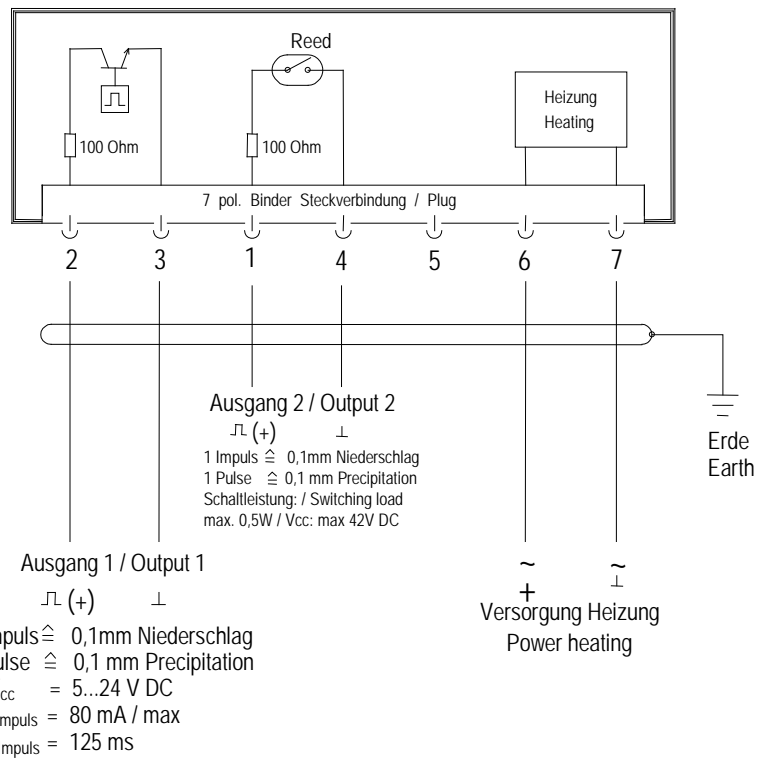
Reed

100 Ohm

100 Ohm

Heizung
Heating

7 pol. Binder Steckverbindung / Plug

2 3 1 4 5 6 7

Ausgang 2 / Output 2
⎍ (+) ⊥
1 Impuls $\widehat{=}$ 0,1mm Niederschlag
1 Pulse $\widehat{=}$ 0,1 mm Precipitation
Schaltleistung: / Switching load
max. 0,5W / Vcc: max 42V DC

Erde
Earth

Ausgang 1 / Output 1
⎍ (+) ⊥
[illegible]puls $\widehat{=}$ 0,1mm Niederschlag
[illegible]lse $\widehat{=}$ 0,1 mm Precipitation
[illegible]cc = 5...24 V DC
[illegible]mpuls = 80 mA / max
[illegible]mpuls = 125 ms

~
+
$\tilde{\perp}$
Versorgung Heizung
Power heating